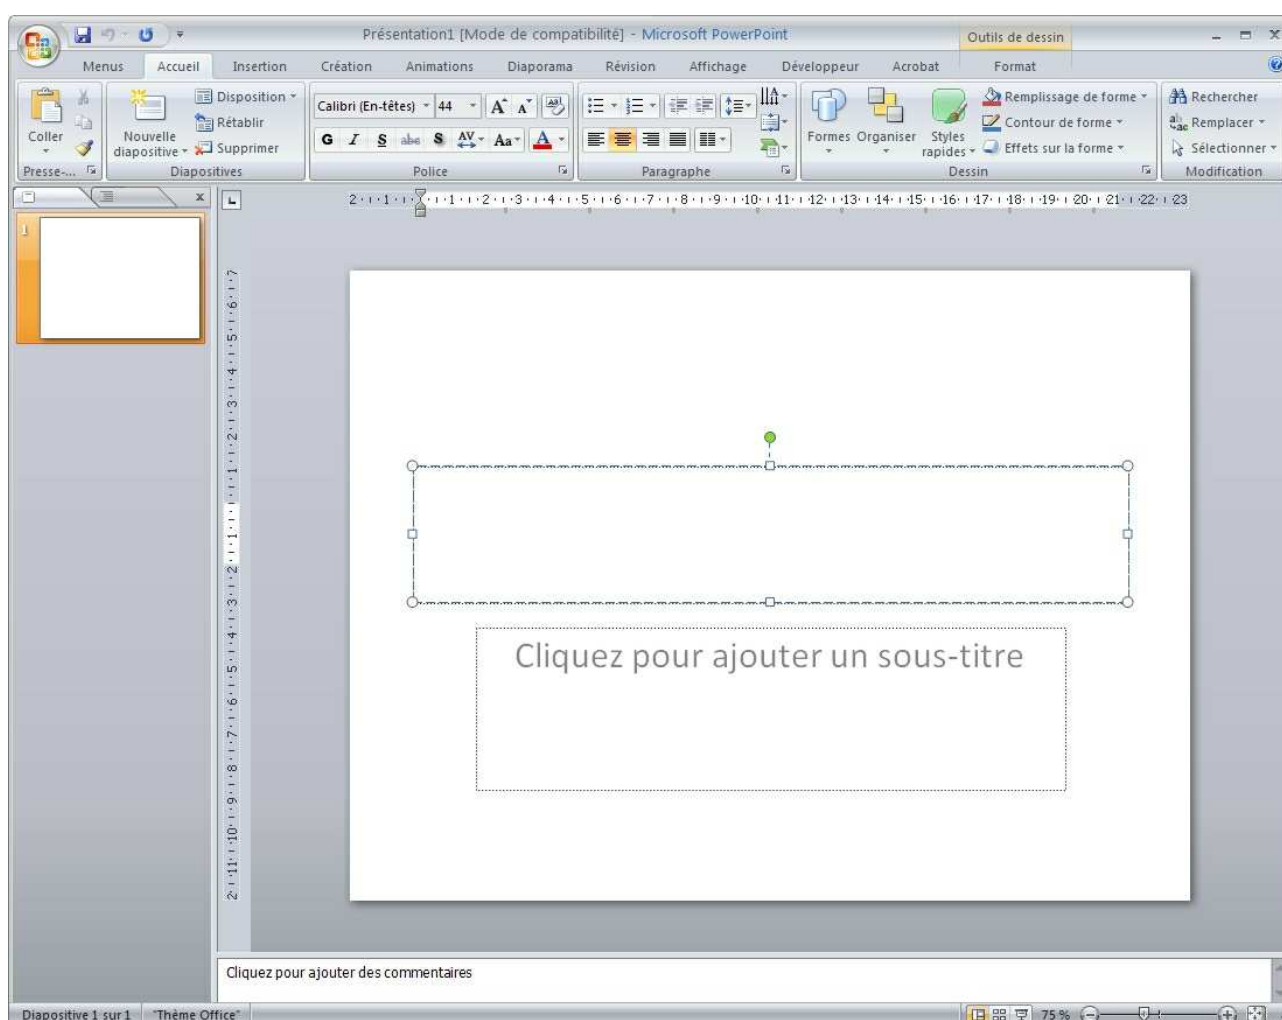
Présentation1 [Mode de compatibilité] - Microsoft PowerPoint

Outils de dessin

Menus Accueil Insertion Création Animations Diaporama Révision Affichage Développeur Acrobat Format

Coller

Presse-...

Nouvelle diapositive

Disposition

Rétablir

Supprimer

Diapositives

Calibri (En-têtes) 44

G I S abc S AV Aa A

Police

Paragraphe

Formes Organiser Styles rapides

Remplissage de forme

Contour de forme

Effets sur la forme

Dessin

Rechercher

Remplacer

Sélectionner

Modification

1

2 · 1 · 1 · 1 · 2 · 3 · 4 · 5 · 6 · 7 · 8 · 9 · 10 · 11 · 12 · 13 · 14 · 15 · 16 · 17 · 18 · 19 · 20 · 21 · 22 · 23

Cliquez pour ajouter un sous-titre

Cliquez pour ajouter des commentaires

Diapositive 1 sur 1 "Thème Office" 75 %